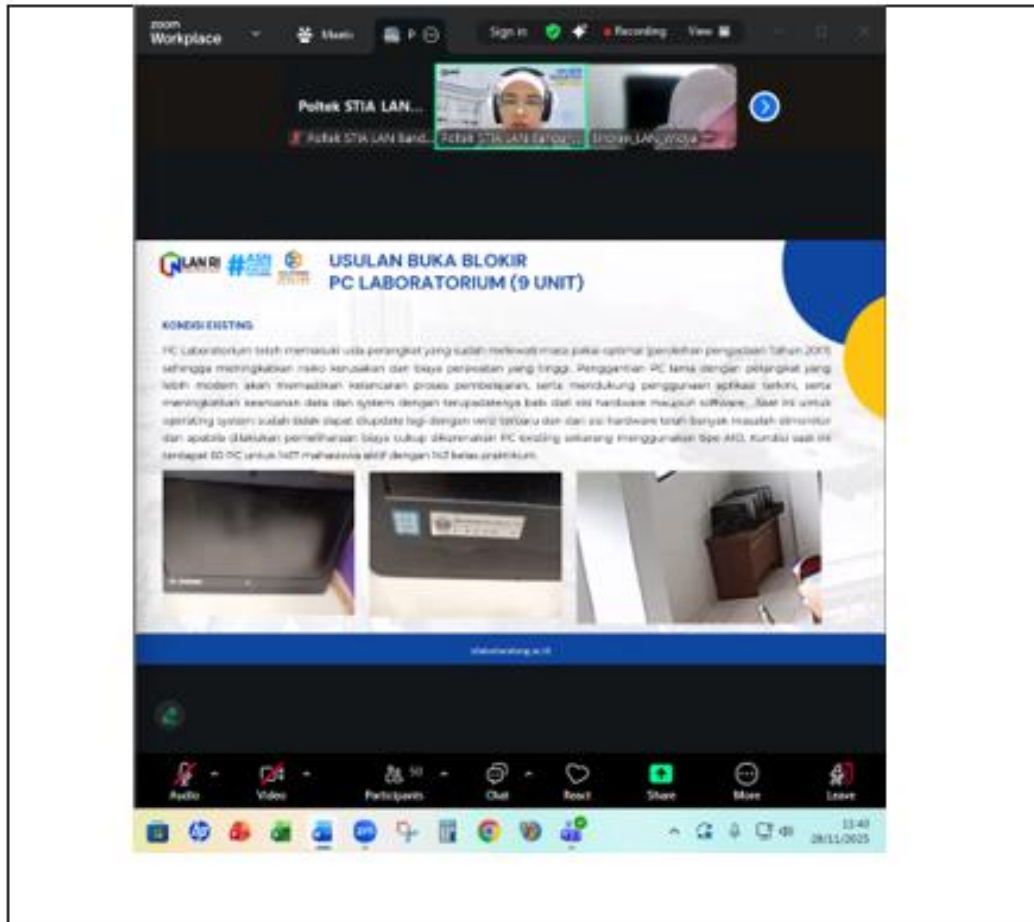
zoom Workplace

Meeti

P

Sign in

Recording

View

Poltek STIA LAN...

Poltek STIA LAN Band...

Poltek STIA LAN Bandung

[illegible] LAN_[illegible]

LAN RI #ASN

USULAN BUKA BLOKIR
PC LABORATORIUM (9 UNIT)

KONDISI EXISTING

PC Laboratorium telah memasuki usia perangkat yang sudah melewati masa pakai optimal (perolehan pengadaan Tahun 20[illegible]) sehingga meningkatkan risiko kerusakan dan biaya perawatan yang tinggi. Penggantian PC lama dengan perangkat yang lebih modern akan memastikan kelancaran proses pembelajaran, serta mendukung penggunaan aplikasi terkini, serta meningkatkan keamanan data dan system dengan terupdatenya baik dari sisi hardware maupun software. Saat ini untuk operating system sudah tidak dapat diupdate lagi dengan versi terbaru dan dari sisi hardware telah banyak masalah dimonitor dan apabila dilakukan pemeliharaan biaya cukup dikarenakan PC existing sekarang menggunakan tipe AIO. Kondisi saat ini terdapat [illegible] PC untuk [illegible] mahasiswa aktif dengan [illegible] kelas praktikum.

stiabandung.ac.id

Audio

Video

Participants 50

Chat

React

Share

More

Leave

11:40
28/11/2025